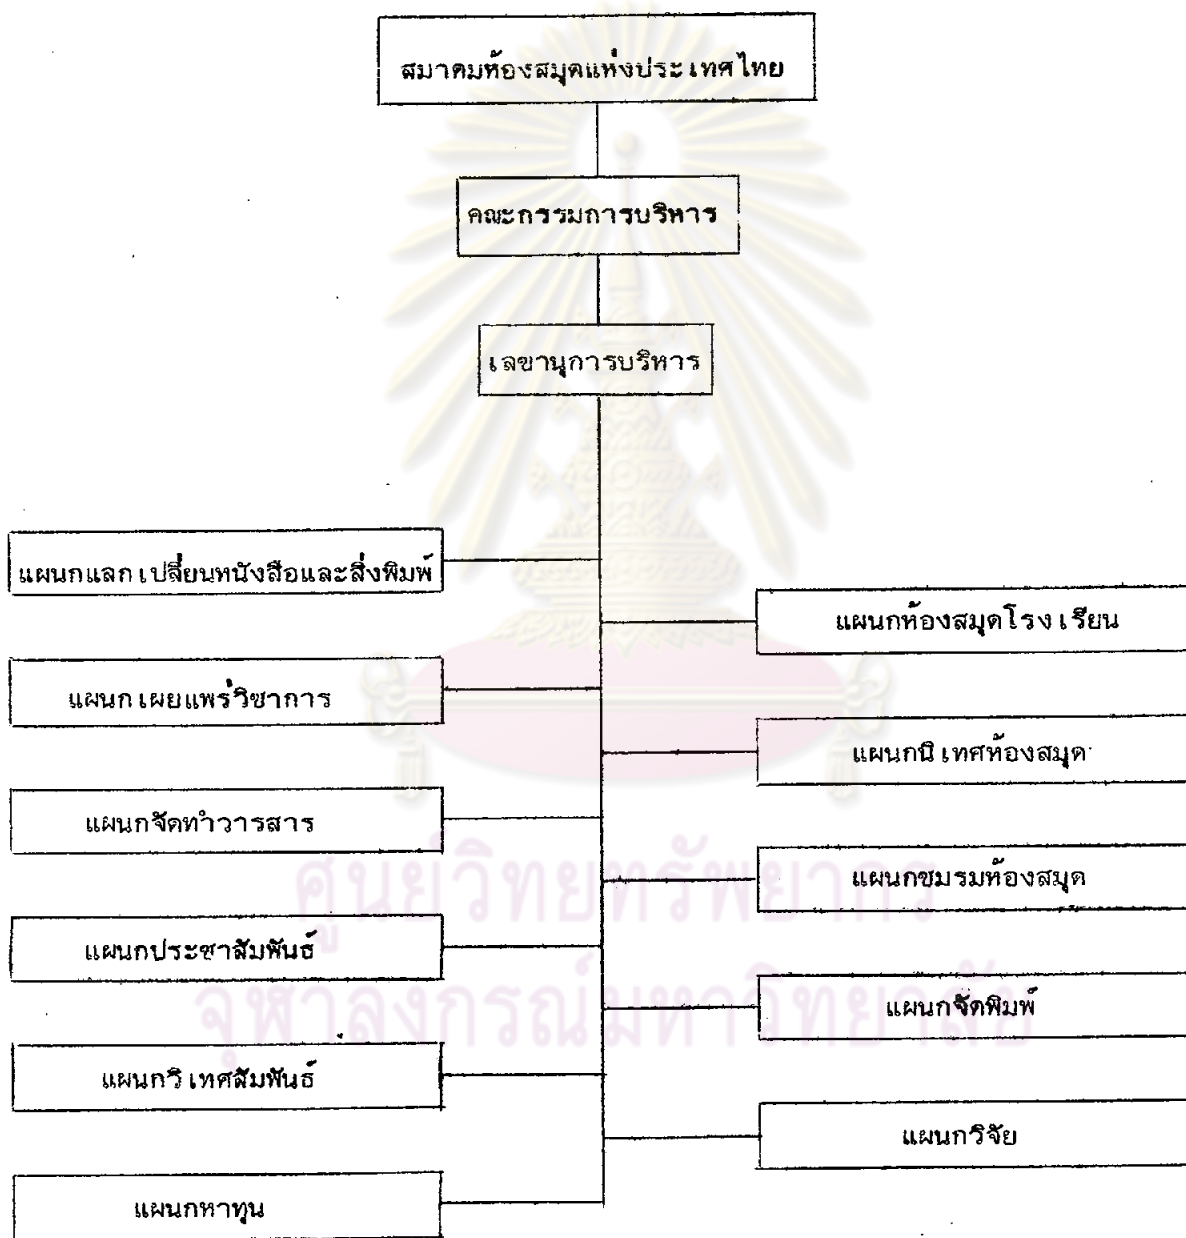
สมาคมห้องสมุดแห่งประเทศไทย

คณะกรรมการบริหาร

เลขานุการบริหาร

แผนกแลกเปลี่ยนหนังสือและสิ่งพิมพ์

แผนกห้องสมุดโรงเรียน

แผนกเผยแพร่วิชาการ

แผนกนิเทศห้องสมุด

แผนกจัดทำวารสาร

แผนกชมรมห้องสมุด

แผนกประชาสัมพันธ์

แผนกจัดพิมพ์

แผนกวิเทศสัมพันธ์

แผนกวิจัย

แผนกหาทุน

ศูนย์วิทยทรัพยากร
จุฬาลงกรณ์มหาวิทยาลัย